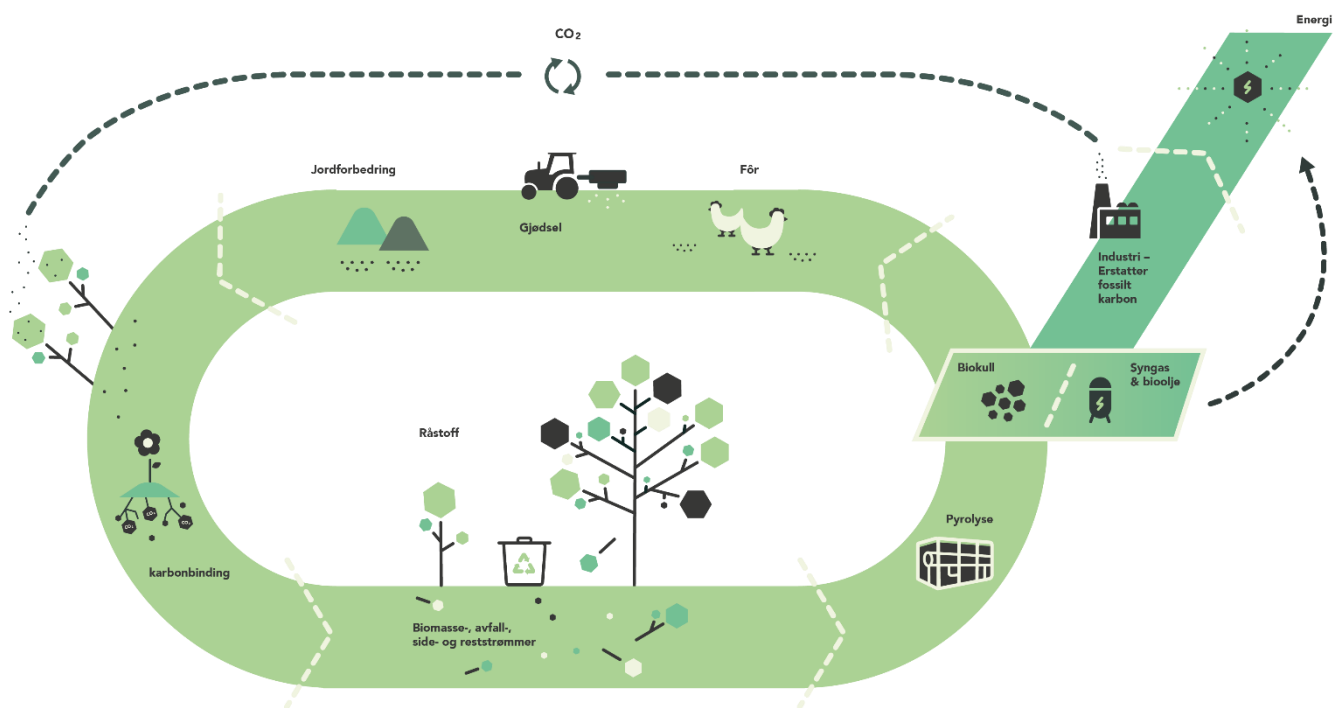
$CO_2$

Energi

Jordforbedring

Gjødsel

Fôr

Industri – Erstatter fossilt karbon

Biokull

Syngas & bioolje

Råstoff

Pyrolyse

karbonbinding

Biomasse-, avfall-, side- og reststrømmer

$CO_2$ $CO_2$ $CO_2$ $CO_2$